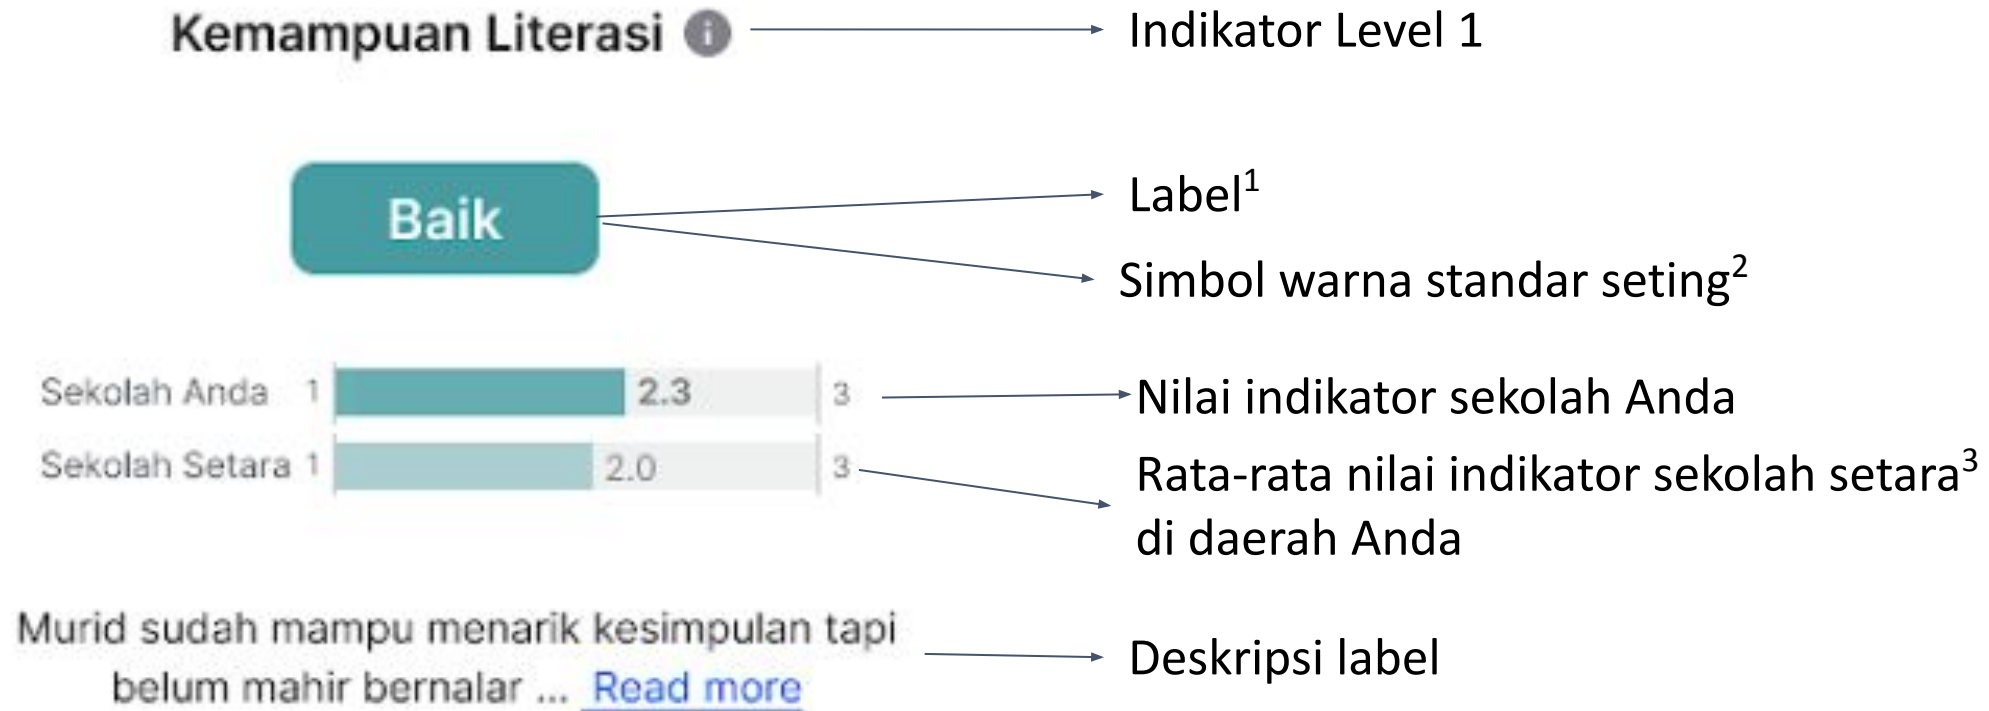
Kemampuan Literasi

Indikator Level 1

Baik

Label$^1$

Simbol warna standar seting$^2$

Sekolah Anda 1 2.3 3

Nilai indikator sekolah Anda

Sekolah Setara 1 2.0 3

Rata-rata nilai indikator sekolah setara$^3$ di daerah Anda

Murid sudah mampu menarik kesimpulan tapi belum mahir bernalar ... Read more

Deskripsi label